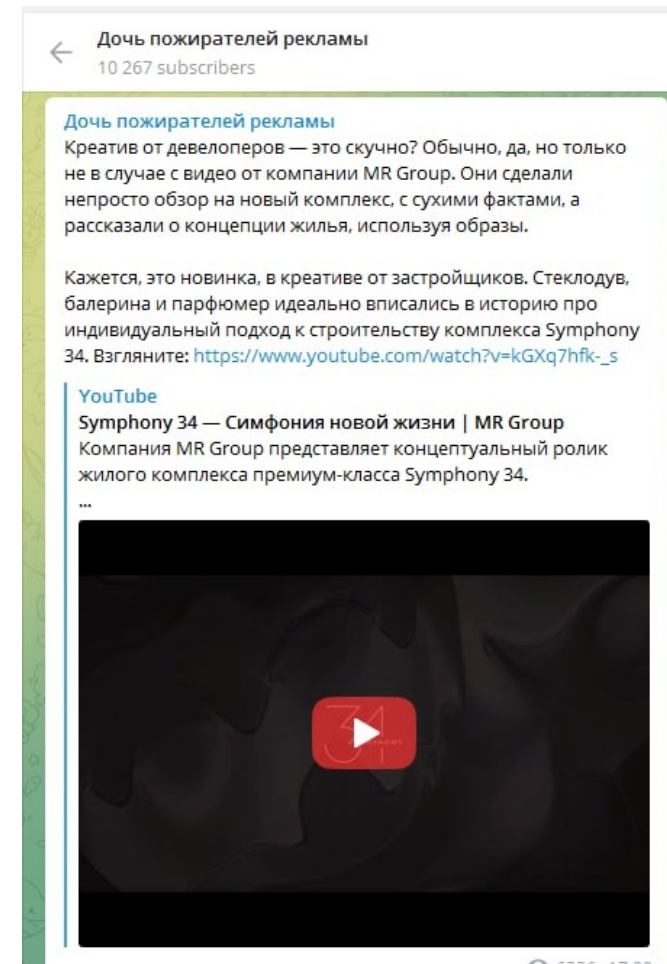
Дочь пожирателей рекламы
10 267 subscribers

Дочь пожирателей рекламы
Креатив от девелоперов — это скучно? Обычно, да, но только не в случае с видео от компании MR Group. Они сделали непросто обзор на новый комплекс, с сухими фактами, а рассказали о концепции жилья, используя образы.

Кажется, это новинка, в креативе от застройщиков. Стеклодув, балерина и парфюмер идеально вписались в историю про индивидуальный подход к строительству комплекса Symphony 34. Взгляните: https://www.youtube.com/watch?v=kGXq7hfk-_s

YouTube
Symphony 34 — Симфония новой жизни | MR Group
Компания MR Group представляет концептуальный ролик жилого комплекса премиум-класса Symphony 34.
...

34

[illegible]